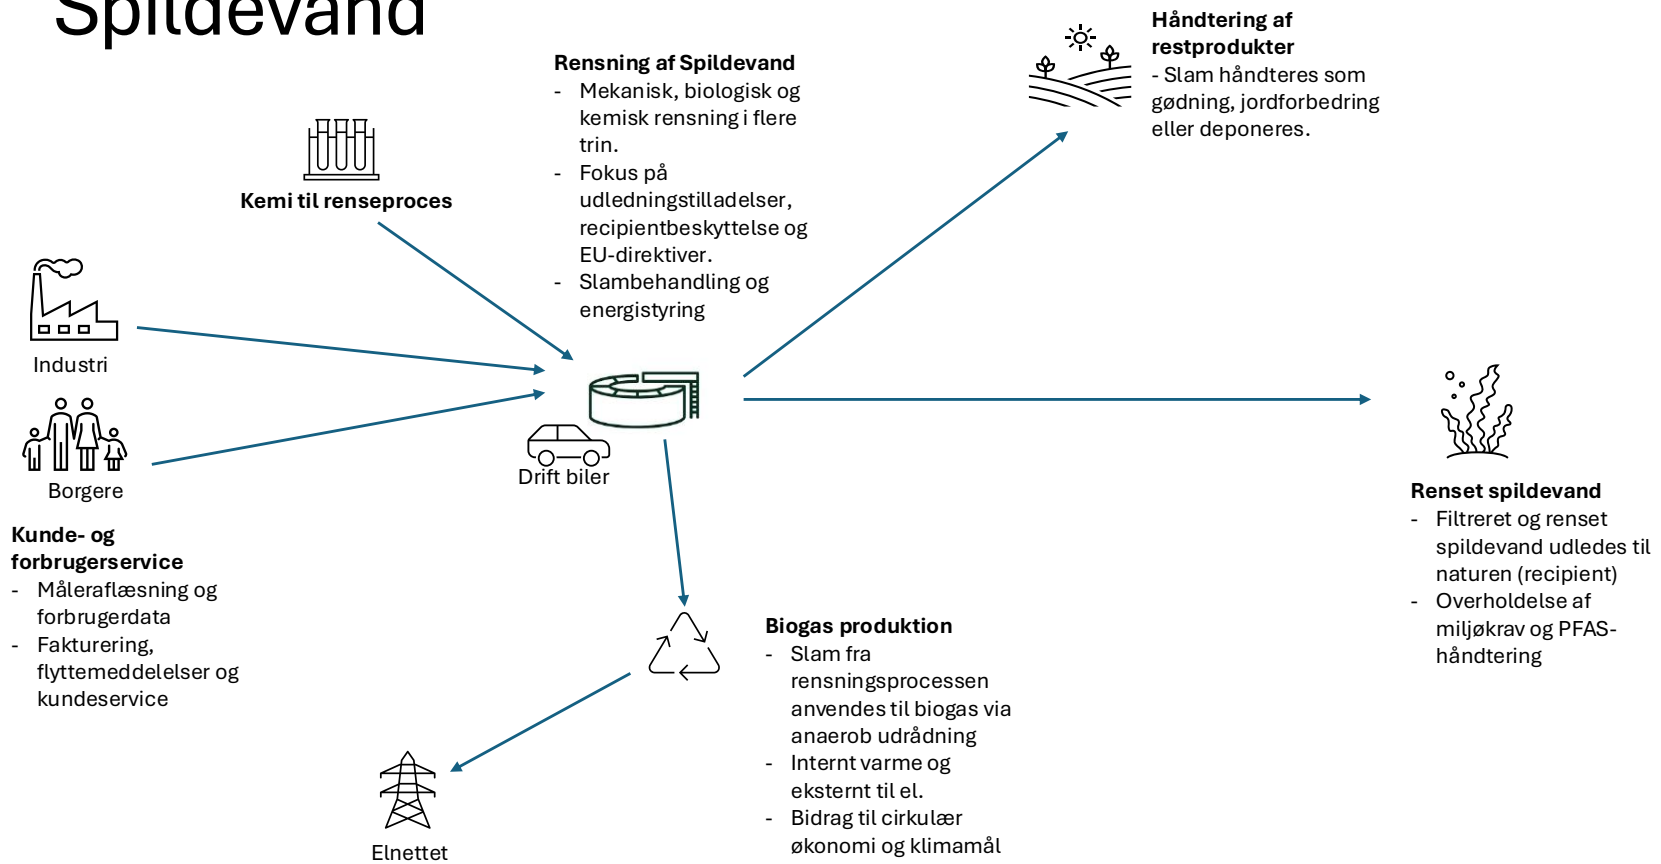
Spildevand

Rensning af Spildevand
- Mekanisk, biologisk og kemisk rensning i flere trin.
- Fokus på udledningstilladelser, recipientbeskyttelse og EU-direktiver.
- Slambehandling og energistyring

Håndtering af restprodukter
- Slam håndteres som gødning, jordforbedring eller deponeres.

Kemi til renseproces

Industri

Borgere

Drift biler

Kunde- og forbrugerservice
- Måleraflæsning og forbrugerdata
- Fakturering, flyttemeddelelser og kundeservice

Renset spildevand
- Filtreret og renset spildevand udledes til naturen (recipient)
- Overholdelse af miljøkrav og PFAS-håndtering

Biogas produktion
- Slam fra rensningsprocessen anvendes til biogas via anaerob udrådning
- Internt varme og eksternt til el.
- Bidrag til cirkulær økonomi og klimamål

Elnettet